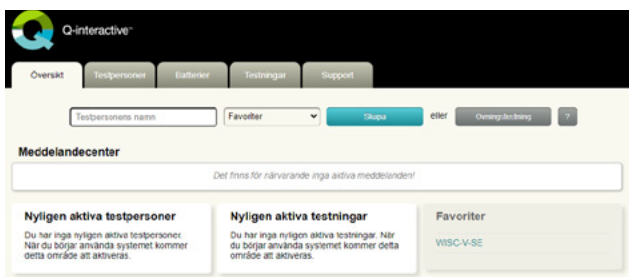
Q-interactive™

Översikt | Testpersoner | Batterier | Testningar | Support

Testpersonens namn | Favoriter | Skapa | eller | Övningstestning | ?

Meddelandecenter

Det finns för närvarande inga aktiva meddelanden!

Nyligen aktiva testpersoner

Du har inga nyligen aktiva testpersoner. När du börjar använda systemet kommer detta område att aktiveras.

Nyligen aktiva testningar

Du har inga nyligen aktiva testningar. När du börjar använda systemet kommer detta område att aktiveras.

Favoriter

WISC-V-SE